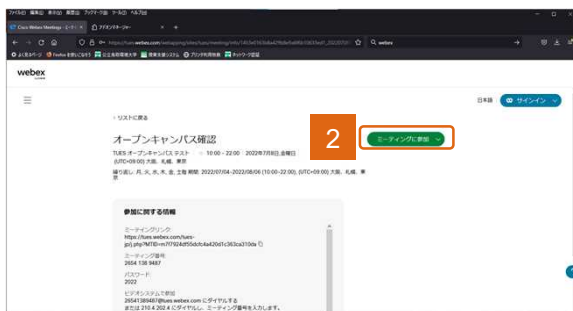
ファイル(F) 編集(E) 表示(V) 履歴(S) ブックマーク(B) ツール(T) ヘルプ(H)

Cisco Webex Meetings - ミーティ... × アプリケーション... × +

https://tues.webex.com/webappng/sites/tues/meeting/info/

webex

よく見るページ Firefox を使いこなそう 東京情報大学 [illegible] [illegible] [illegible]

webex

日本語 サインイン

< リストに戻る

オープンキャンパス確認

TUES オープンキャンパス テスト 10:00 - 22:00 2022年7月8日 金曜日 (UTC+09:00) 大阪、札幌、東京

繰り返し: 月, 火, 水, 木, 金, 土 毎 期間: 2022/07/04 - 2022/08/06 (10:00 - 22:00), (UTC+09:00) 大阪、札幌、東京

2

ミーティングに参加

参加に関する情報

ミーティングリンク:
https://tues.webex.com/tues-jp/j.php?MTID=m7f924d55dcfc4a420d1c363ca310da

ミーティング番号:
2654 138 9487

パスワード:
2022

ビデオシステムで参加
26541389487@tues.webex.com にダイヤルする
または 210.4.202.4 にダイヤルし、ミーティング番号を入力します。